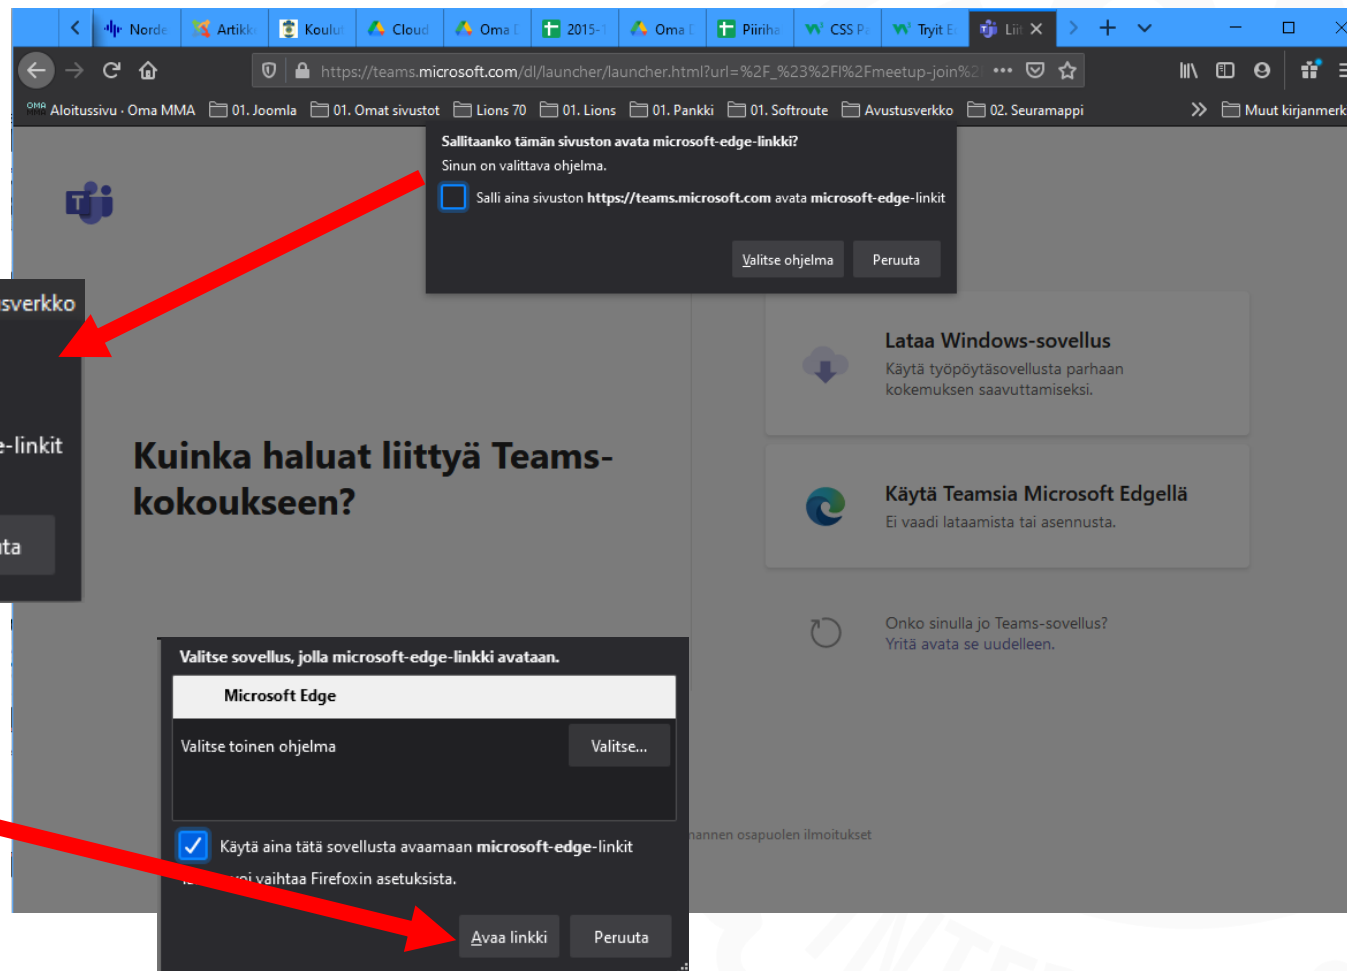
Norde Artikk Koulu Cloud Oma 2015- Oma Piiriha CSS P Tryit E Lii

https://teams.microsoft.com/dl/launcher/launcher.html?url=%2F_%23%2Fl%2Fmeetup-join%2

Aloitussivu - Oma MMA 01. Joomla 01. Omat sivustot Lions 70 01. Lions 01. Pankki 01. Softroute Avustusverkko 02. Seuramappi Muut kirjanmerk

Sallitaanko tämän sivuston avata microsoft-edge-linkki?
Sinun on valittava ohjelma.

Salli aina sivuston **https://teams.microsoft.com** avata **microsoft-edge**-linkit

Valitse ohjelma Peruuta

sverkko

e-linkit

ta

Kuinka haluat liittyä Teams-kokoukseen?

Lataa Windows-sovellus
Käytä työpöytäsovellusta parhaan kokemuksen saavuttamiseksi.

Käytä Teamsia Microsoft Edgellä
Ei vaadi lataamista tai asennusta.

Onko sinulla jo Teams-sovellus?
Yritä avata se uudelleen.

Valitse sovellus, jolla microsoft-edge-linkki avataan.

Microsoft Edge

Valitse toinen ohjelma Valitse...

Käytä aina tätä sovellusta avaamaan **microsoft-edge**-linkit

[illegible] voi vaihtaa Firefoxin asetuksista.

nannen osapuolen ilmoitukset

Avaa linkki Peruuta